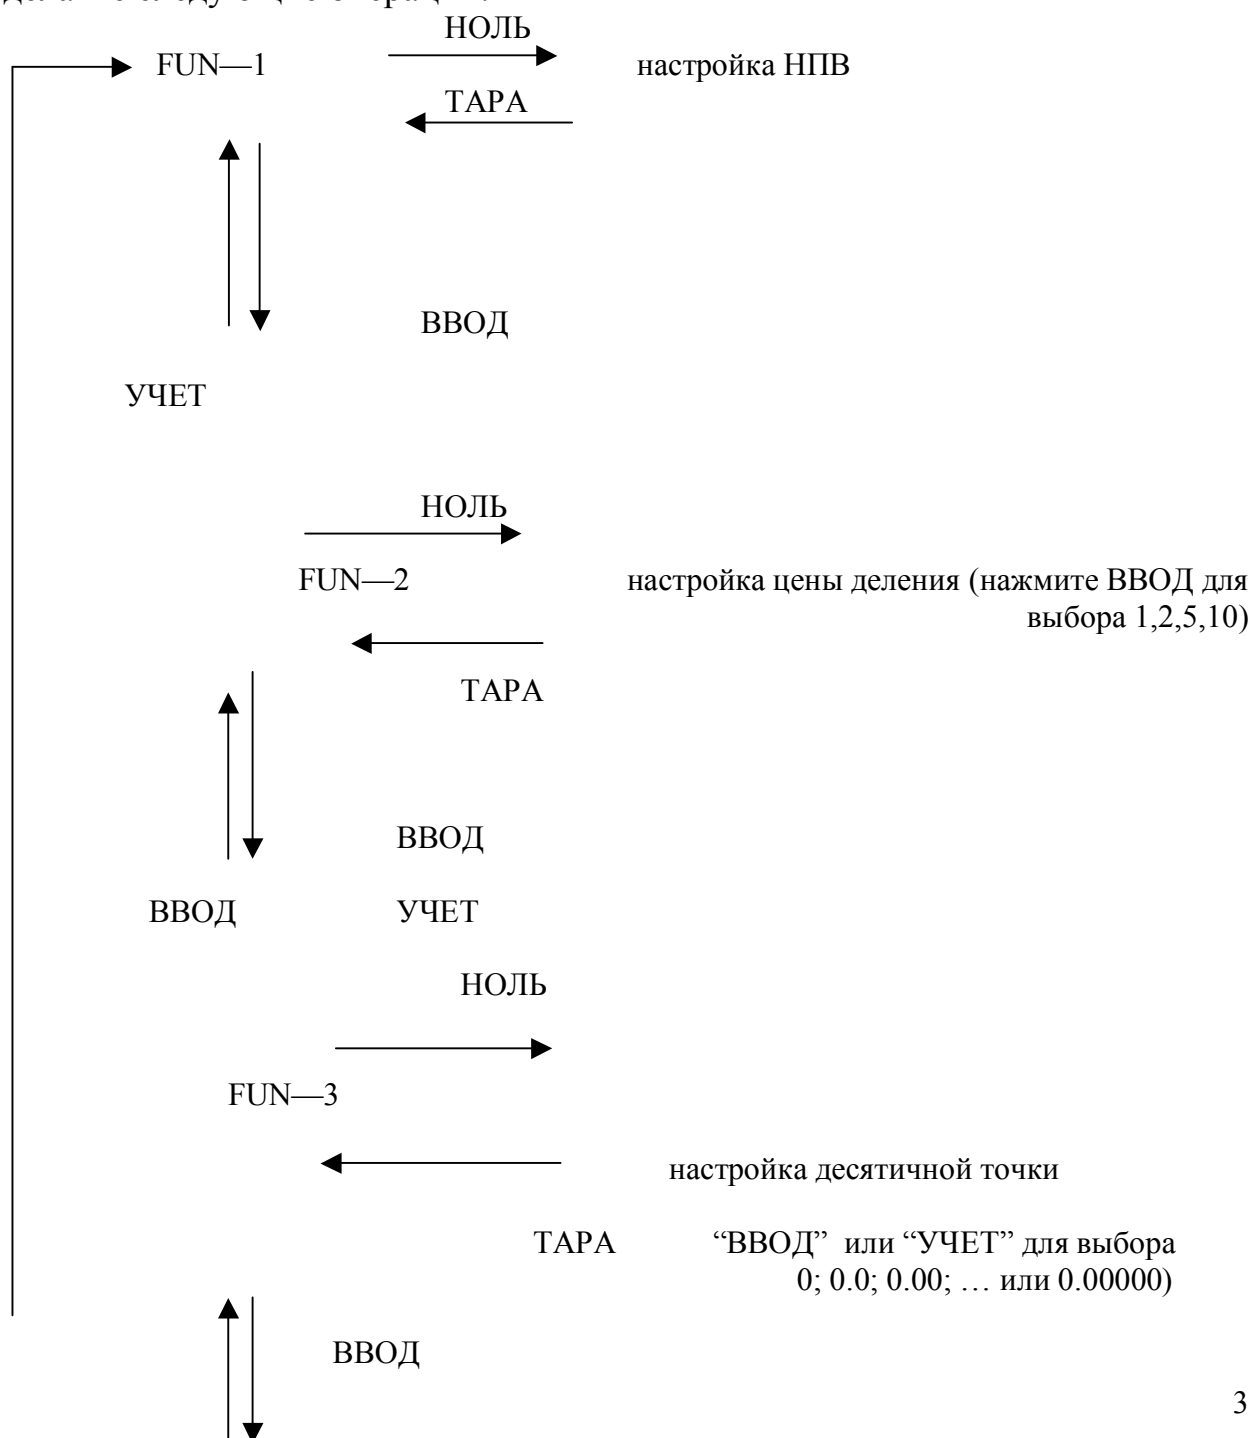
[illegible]

НОЛЬ

FUN—1 настройка НПВ

ТАРА

ВВОД

УЧЕТ

НОЛЬ

FUN—2 настройка цены деления (нажмите ВВОД для выбора 1,2,5,10)

ТАРА

ВВОД

ВВОД УЧЕТ

НОЛЬ

FUN—3

настройка десятичной точки

ТАРА “ВВОД” или “УЧЕТ” для выбора 0; 0.0; 0.00; … или 0.00000)

ВВОД

3